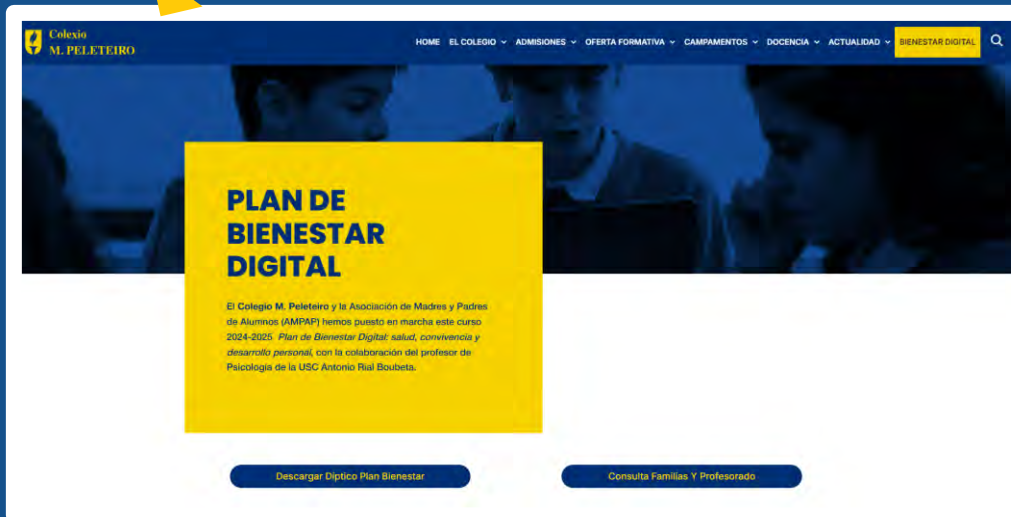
Colexio M. PELETEIRO

HOME EL COLEGIO ADMISIONES OFERTA FORMATIVA CAMPAMENTOS DOCENCIA ACTUALIDAD BIENESTAR DIGITAL

PLAN DE BIENESTAR DIGITAL

El Colegio M. Peleteiro y la Asociación de Madres y Padres de Alumnos (AMPAP) hemos puesto en marcha este curso 2024-2025 Plan de Bienestar Digital: salud, convivencia y desarrollo personal, con la colaboración del profesor de Psicología de la USC Antonio Rial Boubeta.

Descargar Díptico Plan Bienestar

Consulta Familias Y Profesorado